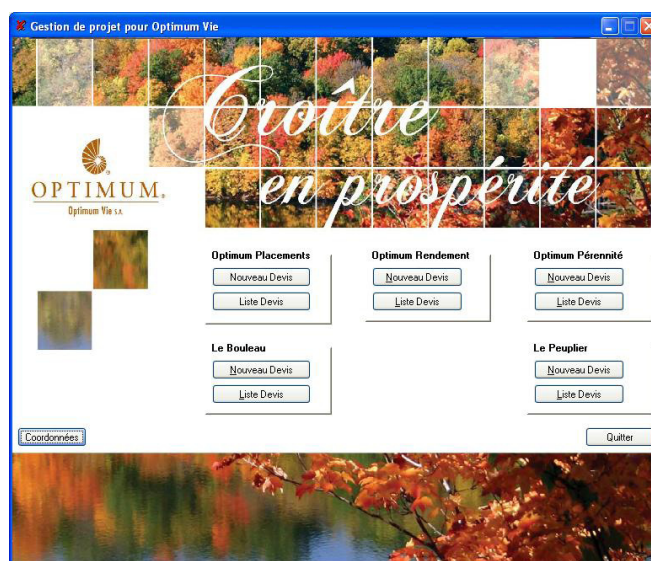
Gestion de projet pour Optimum Vie

Croître en prospérité

OPTIMUM.
Optimum Vie S.A.

Optimum Placements
Nouveau Devis
Liste Devis

Optimum Rendement
Nouveau Devis
Liste Devis

Optimum Pérennité
Nouveau Devis
Liste Devis

Le Bouleau
Nouveau Devis
Liste Devis

Le Peuplier
Nouveau Devis
Liste Devis

Coordonnées

Quitter